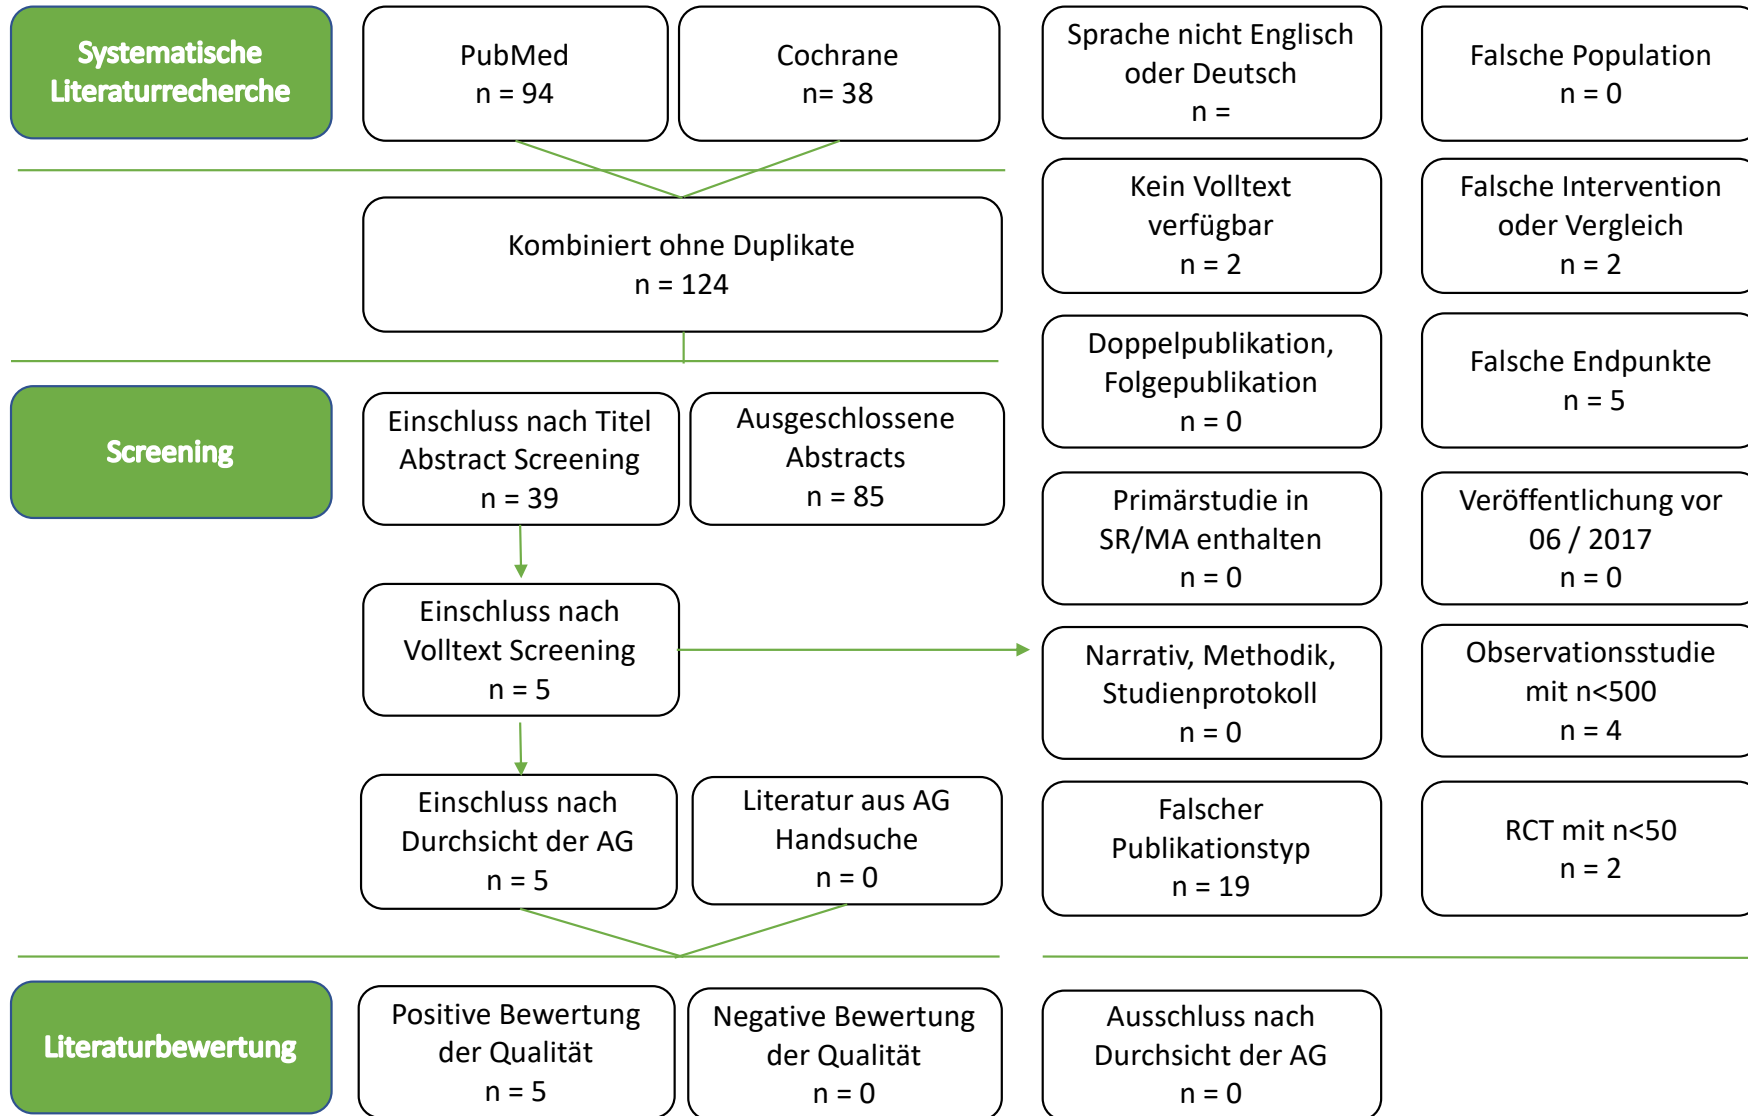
Systematische Literaturrecherche

PubMed
n = 94

Cochrane
n= 38

Kombiniert ohne Duplikate
n = 124

Screening

Einschluss nach Titel Abstract Screening
n = 39

Ausgeschlossene Abstracts
n = 85

Einschluss nach Volltext Screening
n = 5

Einschluss nach Durchsicht der AG
n = 5

Literatur aus AG Handsuche
n = 0

Literaturbewertung

Positive Bewertung der Qualität
n = 5

Negative Bewertung der Qualität
n = 0

Sprache nicht Englisch oder Deutsch
n =

Falsche Population
n = 0

Kein Volltext verfügbar
n = 2

Falsche Intervention oder Vergleich
n = 2

Doppelpublikation, Folgepublikation
n = 0

Falsche Endpunkte
n = 5

Primärstudie in SR/MA enthalten
n = 0

Veröffentlichung vor 06 / 2017
n = 0

Narrativ, Methodik, Studienprotokoll
n = 0

Observationsstudie mit n<500
n = 4

Falscher Publikationstyp
n = 19

RCT mit n<50
n = 2

Ausschluss nach Durchsicht der AG
n = 0